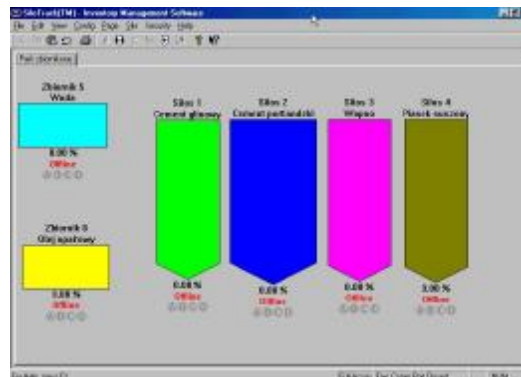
SiloTrack(TM) - Inventory Management Software

File Edit View Config Page Silo Security Help

Poll zbiorników

Zbiornik 5
Woda

0.00 %
Offline

Zbiornik 6
Olej opałowy

0.00 %
Offline

Silos 1
Cement glinowy

0.00 %
Offline

Silos 2
Cement portlandzki

0.00 %
Offline

Silos 3
Wapno

0.00 %
Offline

Silos 4
Piasek suszony

0.00 %
Offline

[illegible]